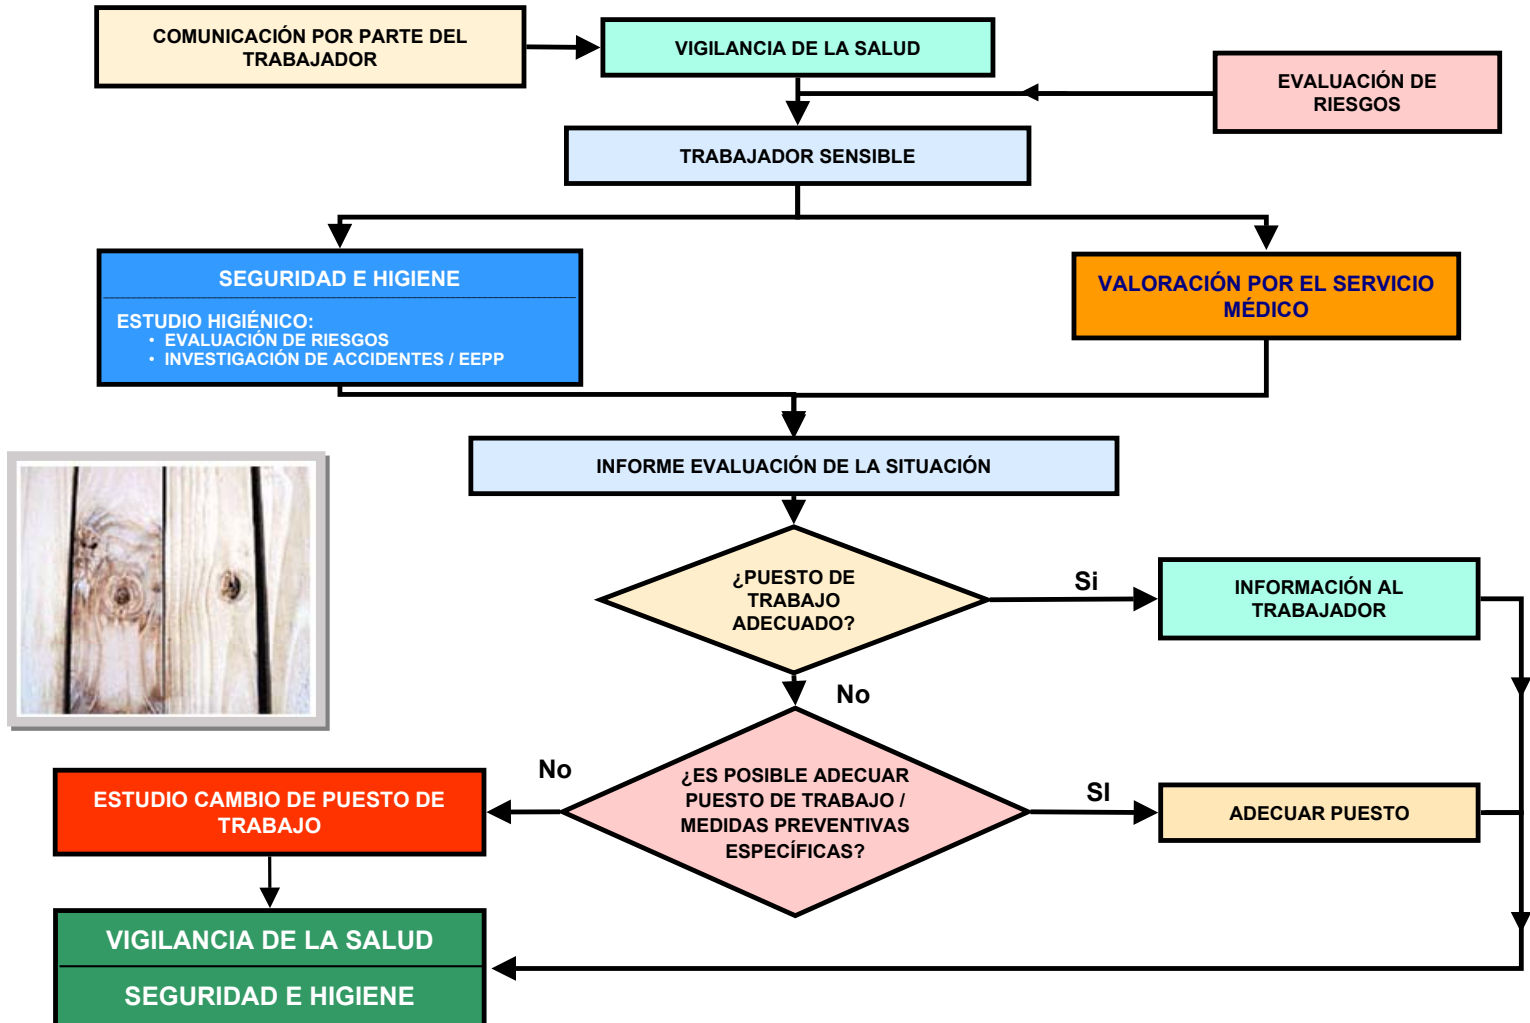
COMUNICACIÓN POR PARTE DEL TRABAJADOR

VIGILANCIA DE LA SALUD

EVALUACIÓN DE RIESGOS

TRABAJADOR SENSIBLE

SEGURIDAD E HIGIENE

ESTUDIO HIGIÉNICO:
• EVALUACIÓN DE RIESGOS
• INVESTIGACIÓN DE ACCIDENTES / EEPP

VALORACIÓN POR EL SERVICIO MÉDICO

INFORME EVALUACIÓN DE LA SITUACIÓN

¿PUESTO DE TRABAJO ADECUADO?

Si

INFORMACIÓN AL TRABAJADOR

No

No

¿ES POSIBLE ADECUAR PUESTO DE TRABAJO / MEDIDAS PREVENTIVAS ESPECÍFICAS?

SI

ESTUDIO CAMBIO DE PUESTO DE TRABAJO

ADECUAR PUESTO

VIGILANCIA DE LA SALUD

SEGURIDAD E HIGIENE